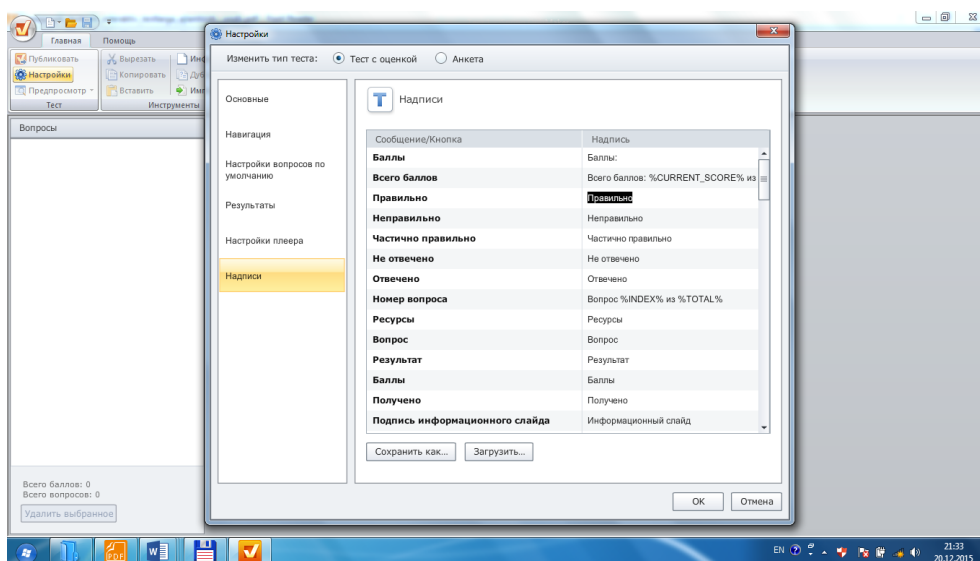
Главная Помощь
Публиковать
Настройки
Предпросмотр
Тест
Вырезать
Копировать
Вставить
Инструменты
Вопросы
Всего баллов: 0
Всего вопросов: 0
Удалить выбранное

Настройки
Изменить тип теста: Тест с оценкой Анкета
Основные
Навигация
Настройки вопросов по умолчанию
Результаты
Настройки плеера
Надписи
Надписи

| Сообщение/Кнопка | Надпись |
|---|---|
| Баллы | Баллы: |
| Всего баллов | Всего баллов: %CURRENT_SCORE% из |
| Правильно | Правильно |
| Неправильно | Неправильно |
| Частично правильно | Частично правильно |
| Не отвечено | Не отвечено |
| Отвечено | Отвечено |
| Номер вопроса | Вопрос %INDEX% из %TOTAL% |
| Ресурсы | Ресурсы |
| Вопрос | Вопрос |
| Результат | Результат |
| Баллы | Баллы |
| Получено | Получено |
| Подпись информационного слайда | Информационный слайд |

Сохранить как... Загрузить...
OK Отмена
EN 21:33 20.12.2015